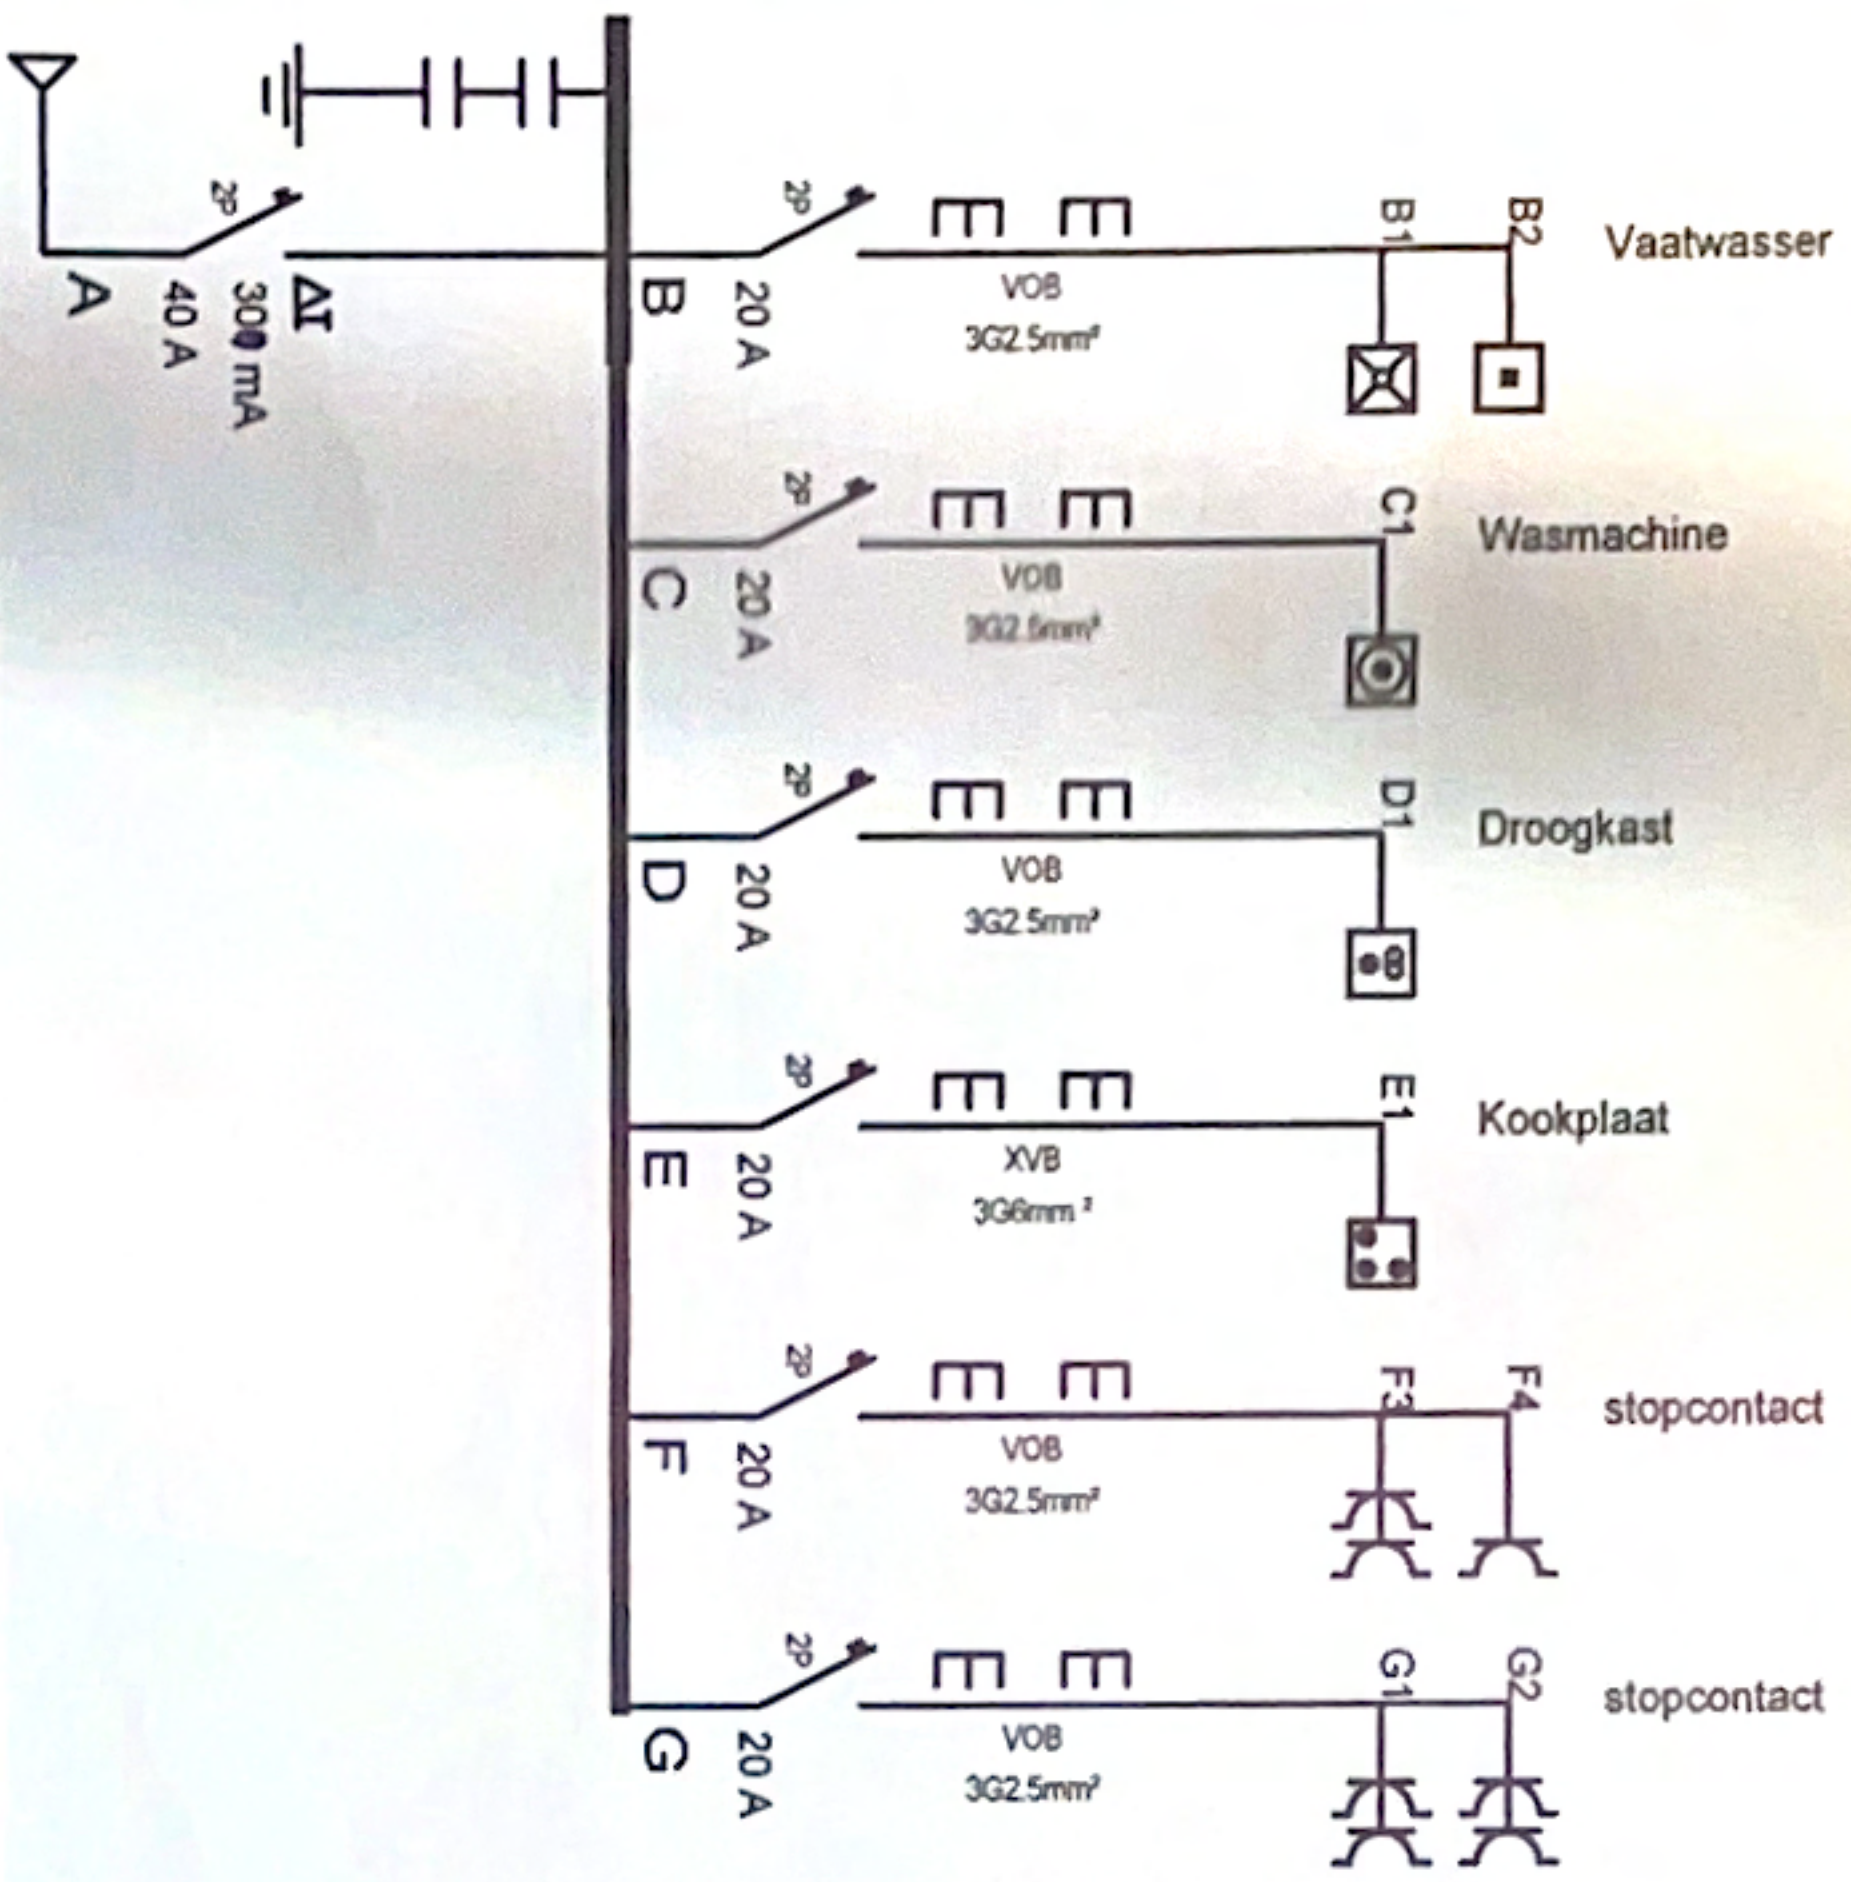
2P
A
40 A
300 mA
ΔI

2P
B
20 A
VOB
3G2.5mm²
B1
B2
Vaatwasser

2P
C
20 A
VOB
3G2.5mm²
C1
Wasmachine

2P
D
20 A
VOB
3G2.5mm²
D1
Droogkast

2P
E
20 A
XVB
3G6mm ²
E1
Kookplaat

2P
F
20 A
VOB
3G2.5mm²
F3
F4
stopcontact

2P
G
20 A
VOB
3G2.5mm²
G1
G2
stopcontact